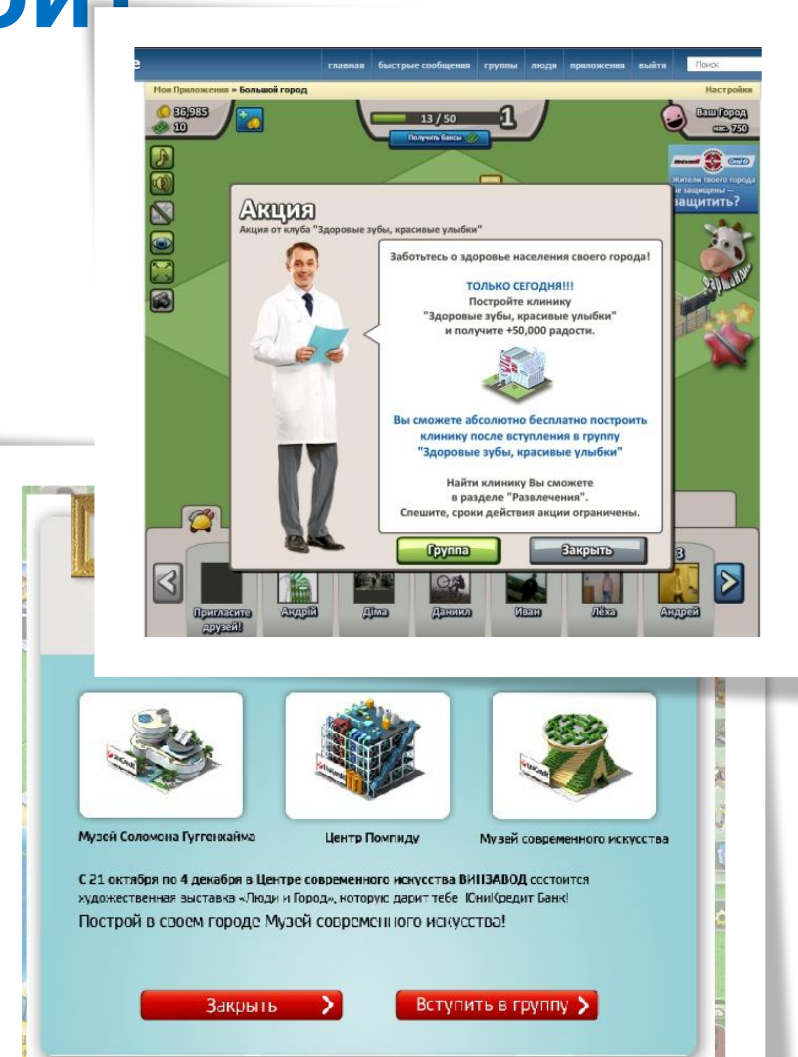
ОИ

главная быстрые сообщения группы люди приложения выйти Поиск

Мои Приложения » Большой город

Настройки

36,985
10

13 / 50

1

Получить баксы

Ваш Город
нас. 750

Жители твоего города не защищены — защитить?

Акция

Акция от клуба "Здоровые зубы, красивые улыбки"

Заботьтесь о здоровье населения своего города!

ТОЛЬКО СЕГОДНЯ!!!
Постройте клинику
"Здоровые зубы, красивые улыбки"
и получите +50,000 радости.

Вы сможете абсолютно бесплатно построить клинику после вступления в группу "Здоровые зубы, красивые улыбки"

Найти клинику Вы сможете
в разделе "Развлечения".
Спешите, сроки действия акции ограничены.

Группа

Закрыть

Пригласите друзей!

Андрій

Діма

Даниил

Иван

Лёха

Андрей

Музей Соломона Гуггенхайма

Центр Помпиду

Музей современного искусства

С 21 октября по 4 декабря в Центре современного искусства ВИНЗАВОД состоится художественная выставка «Люди и Город», которую дарит тебе ЮниКредит Банк!

Построй в своем городе Музей современного искусства!

Закрыть

Вступить в группу